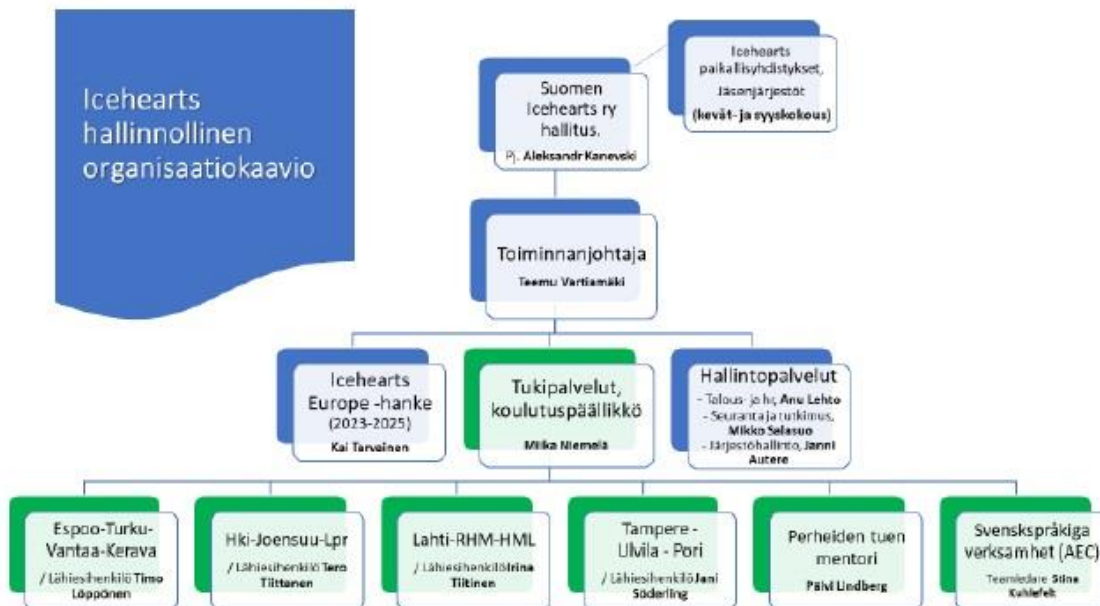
Icehearts hallinnollinen organisaatiokaavio

Suomen Icehearts ry hallitus.
Pj. Aleksandr Kanevski

Icehearts paikallisyhdistykset, Jäsenjärjestöt
(kevät- ja syyskokous)

Toiminnanjohtaja
Teemu Vartiamäki

Icehearts Europe -hanke
(2023-2025)
Kai Tarvainen

Tukipalvelut, koulutuspäällikkö
Miika Niemelä

Hallintopalvelut
- Talous- ja hr, Anu Lehto
- Seuranta ja tutkimus, Mikko Salasuo
- Järjestöhallinto, Janni Autere

Espoo-Turku-Vantaa-Kerava
/ Lähiesihenkilö Timo Löppönen

Hki-Joensuu-Lpr
/ Lähiesihenkilö Tero Tiittanen

Lahti-RHM-HML
/ Lähiesihenkilö Irina Tiitinen

Tampere - Ulvila - Pori
/ Lähiesihenkilö Jani Söderling

Perheiden tuen mentori
Päivi Lindberg

Svenskspråkiga verksamhet (AEC)
Teamledare Stina Kuhlefelt